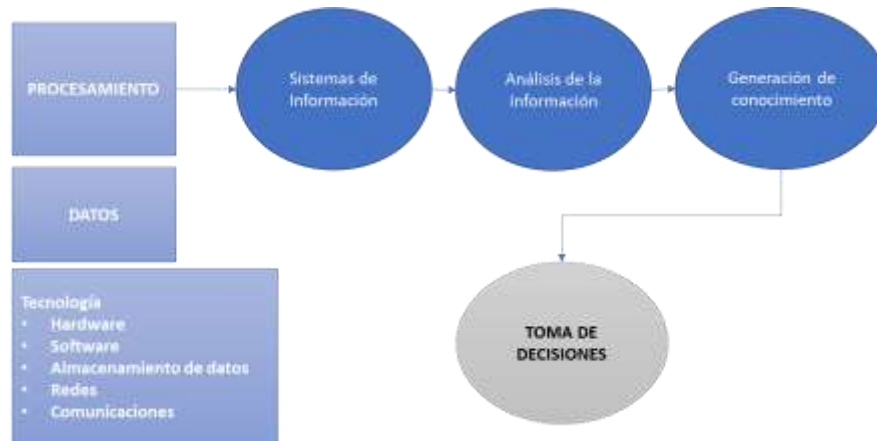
PROCESAMIENTO

Sistemas de Información

Análisis de la Información

Generación de conocimiento

DATOS

Tecnología
- Hardware
- Software
- Almacenamiento de datos
- Redes
- Comunicaciones

TOMA DE DECISIONES